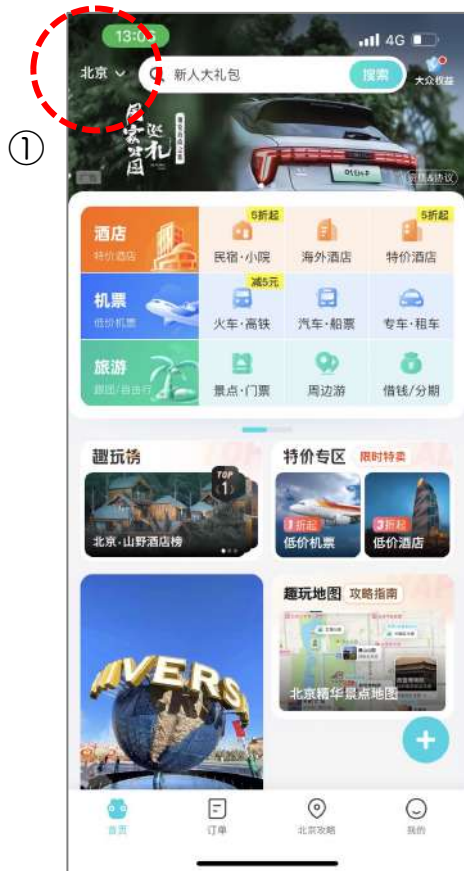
①

13:06 4G

北京

新人大礼包

搜索

大众权益

国潮送礼

酒店
特价酒店

5折起
民宿·小院

海外酒店

5折起
特价酒店

机票
低价机票

减5元
火车·高铁

汽车·船票

专车·租车

旅游
跟团/自由行

景点·门票

周边游

借钱/分期

趣玩榜

TOP 1

北京·山野酒店榜

特价专区

限时特卖

1折起
低价机票

3折起
低价酒店

趣玩地图

攻略指南

北京精华景点地图

首页

订单

北京攻略

我的